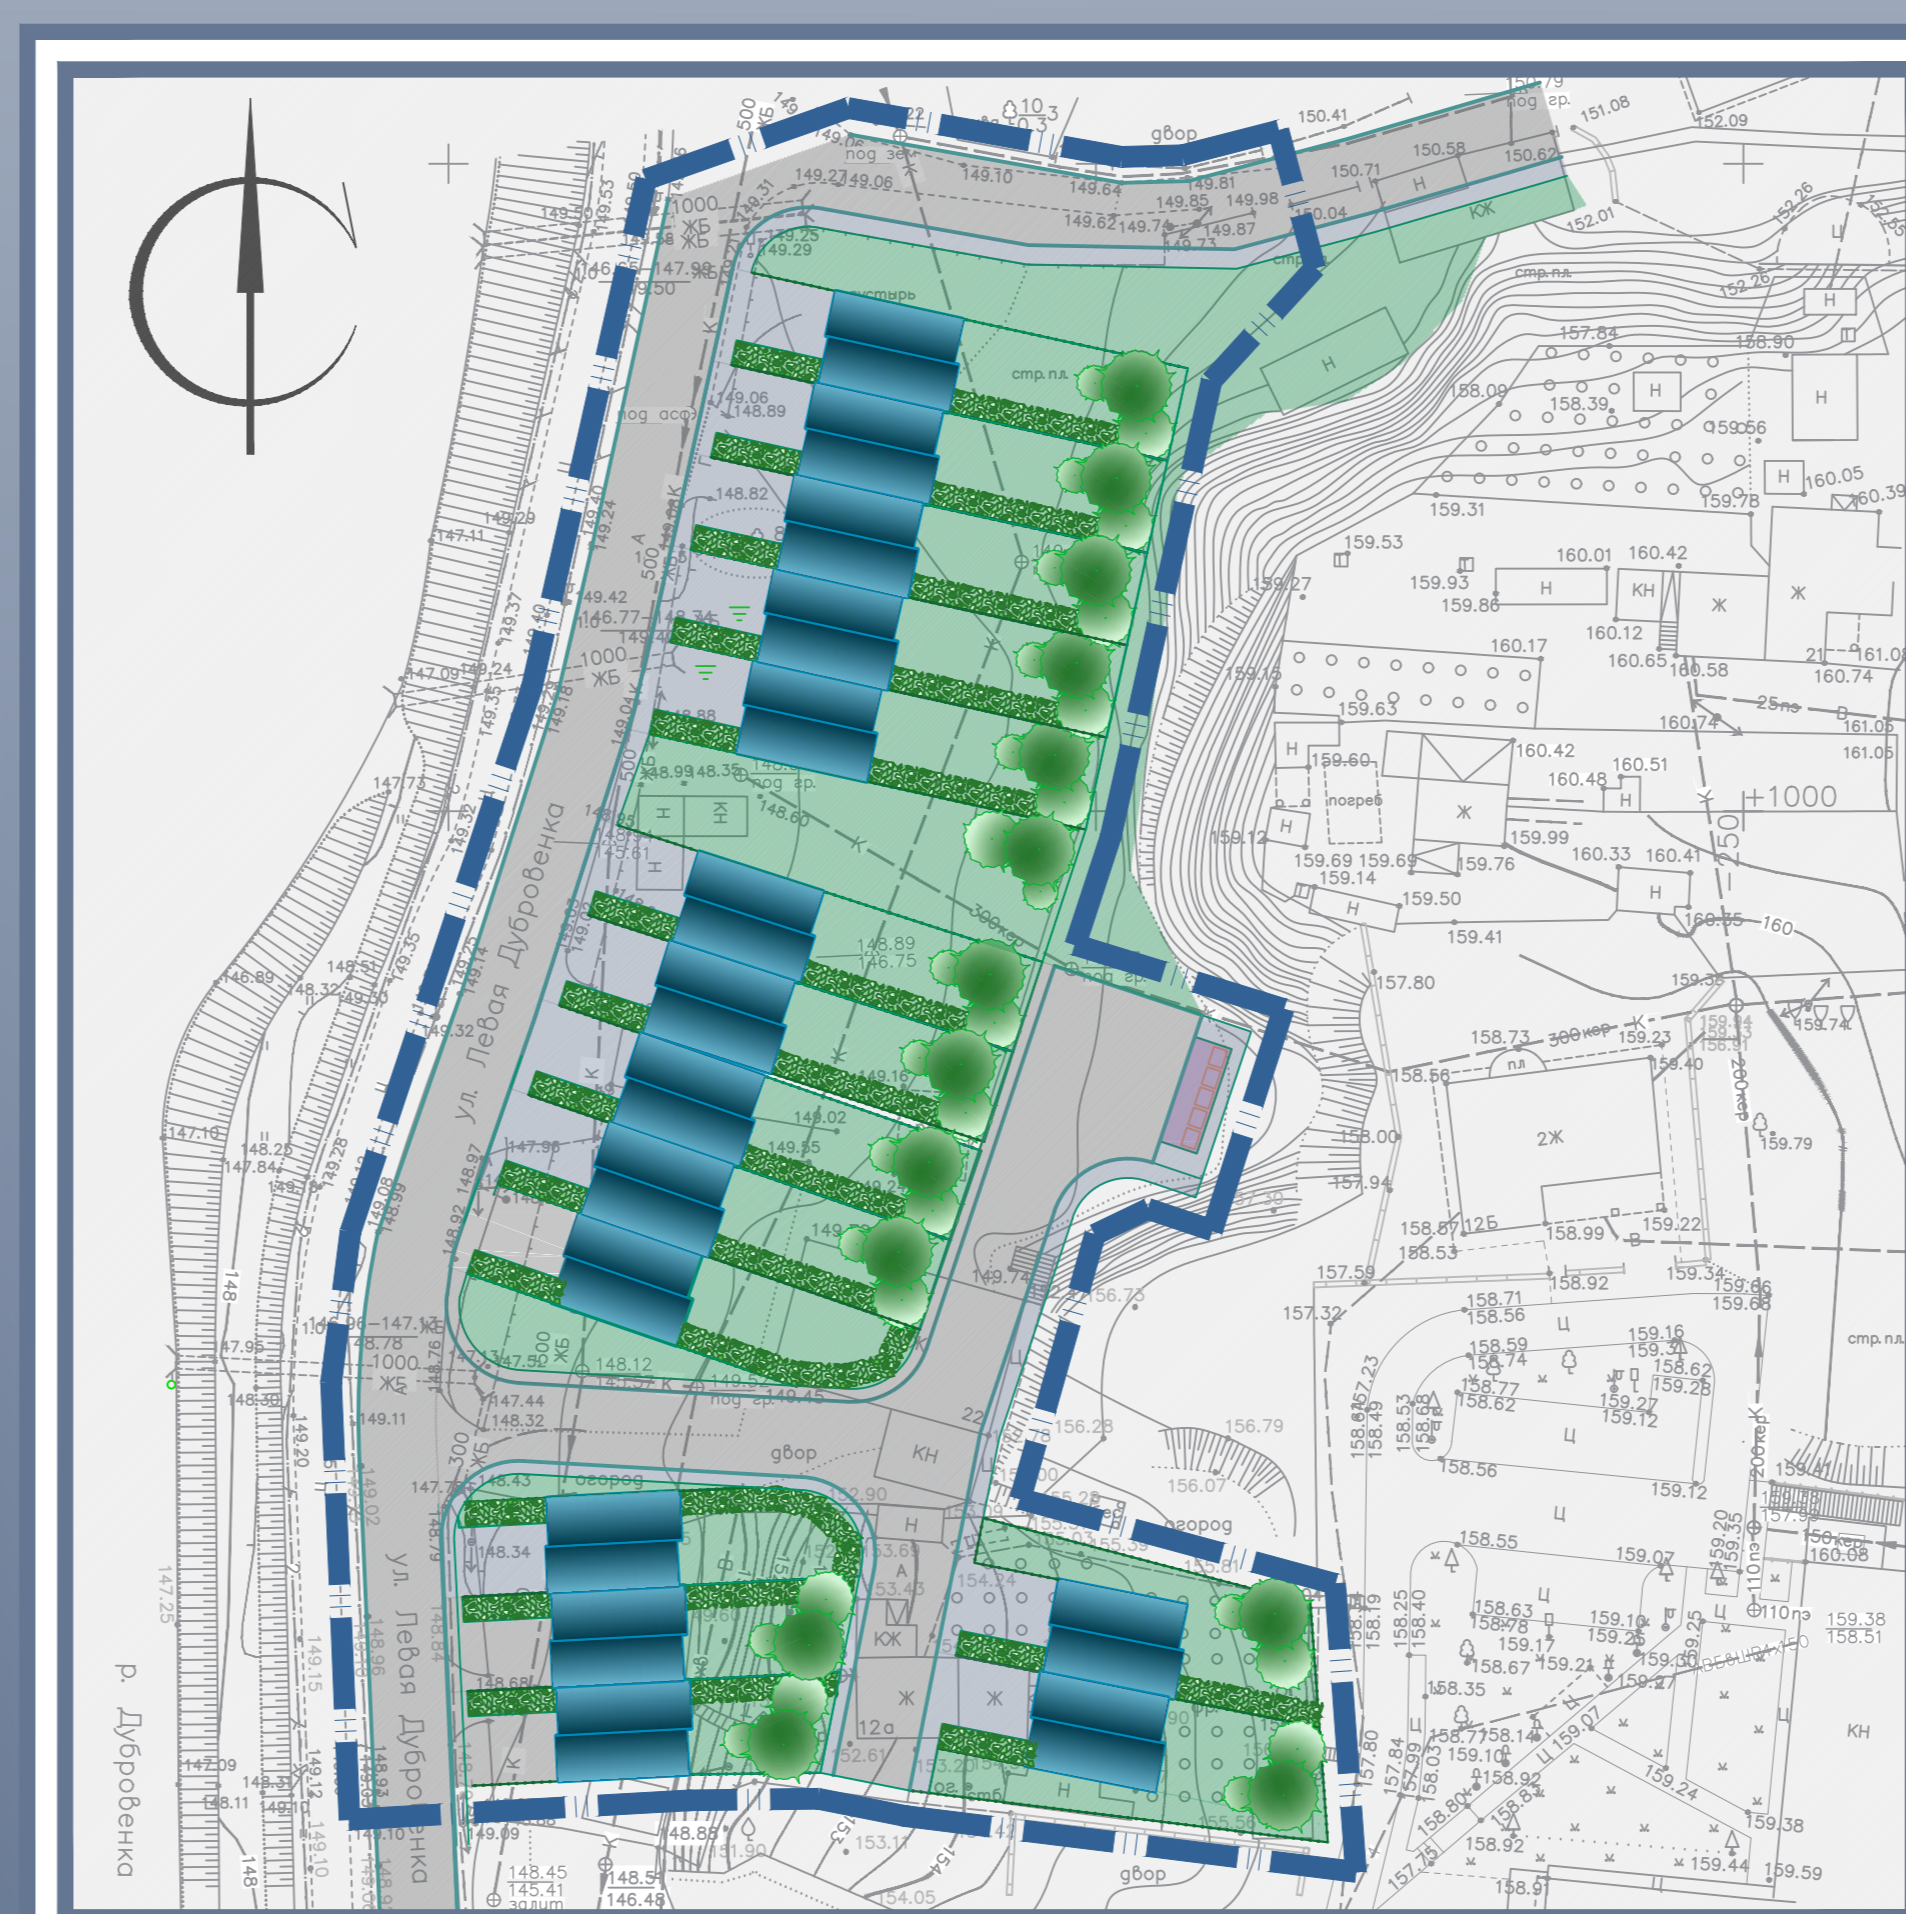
ул. Левая Дубровенка

ул. Левая Дубровенка

р. Дубровенка

двор

двор

двор

огород

огород

стр. пл.

стр. пл.

пустырь

под асф.

под гр.

под зем

погреб

Н

КН

Ж

КЖ

2Ж

12а

12Б

150.41

151.08

152.09

150.58

150.62

150.71

150.04

149.10

149.64

149.81

149.85

149.98

149.62

149.74

149.87

149.73

149.27

149.06

149.25

149.29

147.99

149.50

149.06

148.89

148.82

149.42

146.77

147.09

149.24

147.11

149.29

147.73

146.89

148.51

148.32

149.30

149.32

147.10

148.25

147.84

147.95

148.78

148.30

149.11

147.44

148.32

148.43

148.34

148.68

147.09

148.31

148.11

149.10

149.09

148.85

148.45

145.41

148.5

146.48

151.90

153.11

154.05

148.12

149.52

149.45

148.89

146.75

149.16

149.02

149.55

149.74

148.60

148.99

148.35

157.84

158.90

158.09

158.39

159.56

160.05

160.39

159.78

159.31

159.53

160.01

160.42

159.93

159.86

160.12

160.65

160.58

160.74

160.17

159.27

159.15

159.63

160.74

161.05

160.42

160.48

160.51

159.60

159.12

159.99

160.33

160.41

159.69

159.14

159.76

159.50

159.41

160.35

157.80

158.73

159.23

159.40

158.56

159.74

158.00

157.94

159.79

158.57

158.53

158.99

159.22

157.59

158.92

159.34

159.66

159.68

157.32

158.71

158.56

158.59

158.74

158.77

158.62

159.16

159.37

158.62

159.28

159.27

159.12

156.28

156.79

156.07

158.56

159.12

158.55

159.07

158.63

158.78

159.17

159.10

159.25

158.67

159.21

159.30

159.27

158.35

158.77

158.14

159.10

158.92

159.24

159.38

158.92

159.44

159.59

158.91

158.51

159.38

160.08

157.75

300кер

200кер

110пэ

25пэ

+1000

1000

ЖБ

500